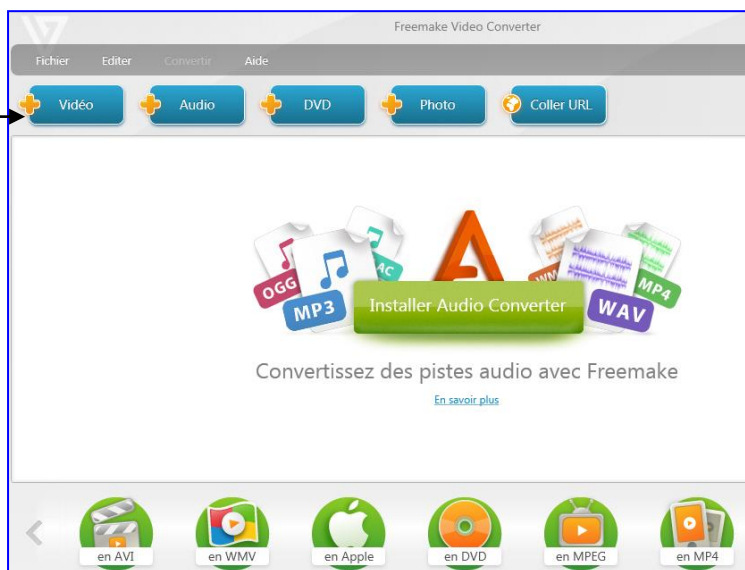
Freemake Video Converter

Fichier Editer Convertir Aide

Vidéo Audio DVD Photo Coller URL

OGG MP3 AC WM WAV MP4

Installer Audio Converter

Convertissez des pistes audio avec Freemake

En savoir plus

en AVI en WMV en Apple en DVD en MPEG en MP4